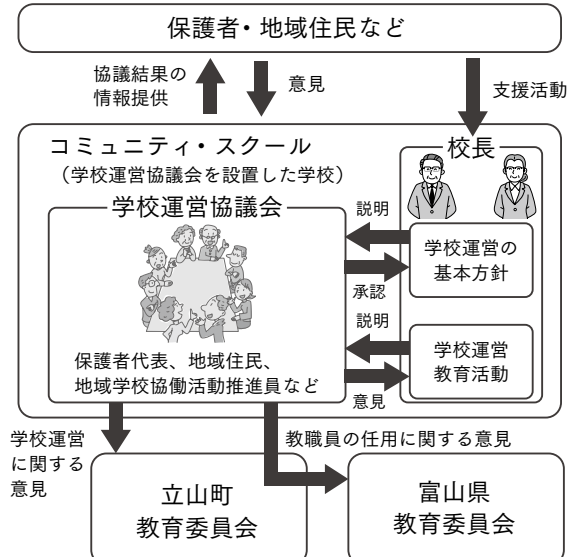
保護者・地域住民など

協議結果の情報提供

意見

支援活動

コミュニティ・スクール
（学校運営協議会を設置した学校）

校長

学校運営協議会

説明

学校運営の基本方針

承認

説明

学校運営教育活動

保護者代表、地域住民、地域学校協働活動推進員など

意見

学校運営に関する意見

教職員の任用に関する意見

立山町教育委員会

富山県教育委員会